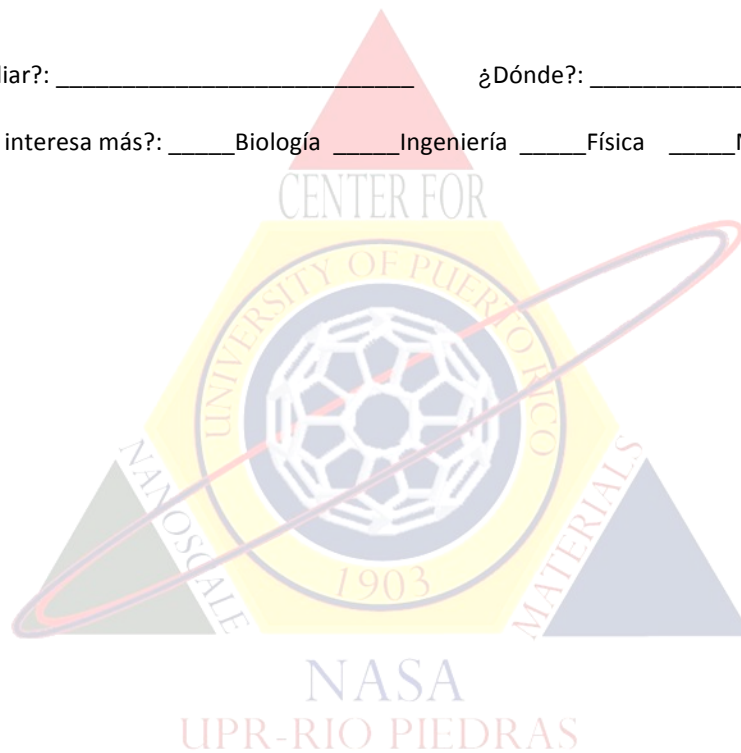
diar?: ____________________________ ¿Dónde?: ____________

interesa más?: _____Biología _____Ingeniería _____Física _____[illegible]

CENTER FOR

UNIVERSITY OF PUERTO RICO

1903

NANOSCALE

MATERIALS

NASA

UPR-RIO PIEDRAS